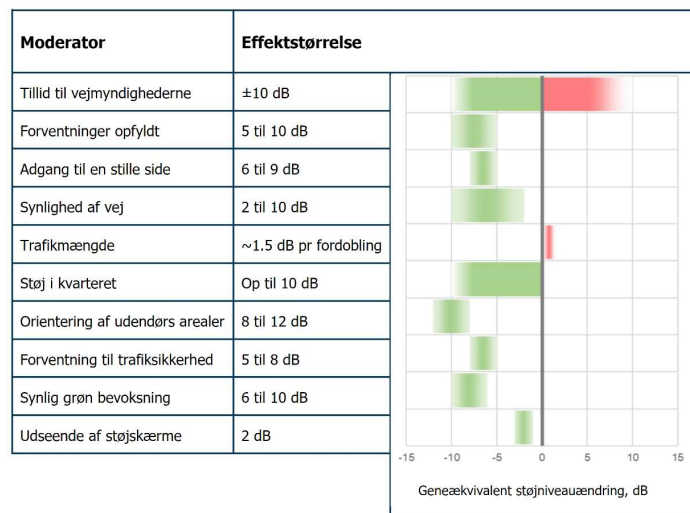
| Moderator | Effektstørrelse |
|---|---|
| Tillid til vejmyndighederne | ±10 dB |
| Forventninger opfyldt | 5 til 10 dB |
| Adgang til en stille side | 6 til 9 dB |
| Synlighed af vej | 2 til 10 dB |
| Trafikmængde | ~1.5 dB pr fordobling |
| Støj i kvarteret | Op til 10 dB |
| Orientering af udendørs arealer | 8 til 12 dB |
| Forventning til trafiksikkerhed | 5 til 8 dB |
| Synlig grøn bevoksning | 6 til 10 dB |
| Udseende af støjskærme | 2 dB |

-15 -10 -5 0 5 10 15

Geneækvivalent støjniveauændring, dB